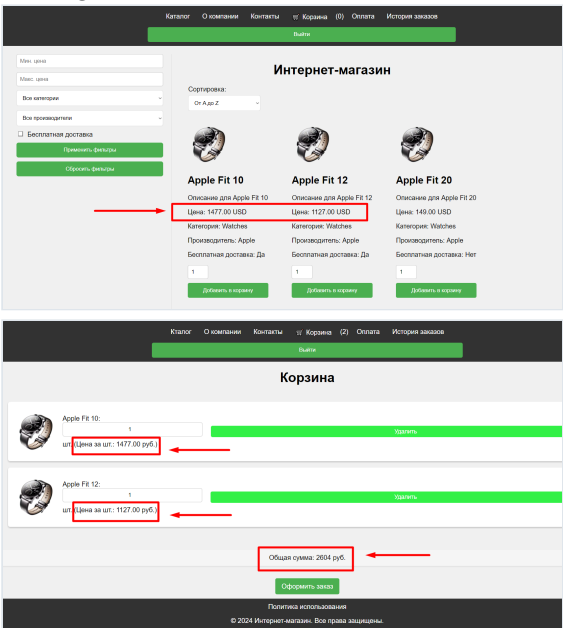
Каталог О компании Контакты 🛒 Корзина (0) Оплата История заказов

Выйти

Мин. цена

Макс. цена

Все категории

Все производители

Бесплатная доставка

Применить фильтры

Сбросить фильтры

Интернет-магазин

Сортировка:

От А до Z

Apple Fit 10

Описание для Apple Fit 10

Цена: 1477.00 USD

Категория: Watches

Производитель: Apple

Бесплатная доставка: Да

1

Добавить в корзину

Apple Fit 12

Описание для Apple Fit 12

Цена: 1127.00 USD

Категория: Watches

Производитель: Apple

Бесплатная доставка: Да

1

Добавить в корзину

Apple Fit 20

Описание для Apple Fit 20

Цена: 149.00 USD

Категория: Watches

Производитель: Apple

Бесплатная доставка: Нет

1

Добавить в корзину

Каталог О компании Контакты 🛒 Корзина (2) Оплата История заказов

Выйти

Корзина

Apple Fit 10:

1

шт. (Цена за шт.: 1477.00 руб.)

Удалить

Apple Fit 12:

1

шт. (Цена за шт.: 1127.00 руб.)

Удалить

Общая сумма: 2604 руб.

Оформить заказ

Политика использования

© 2024 Интернет-магазин. Все права защищены.